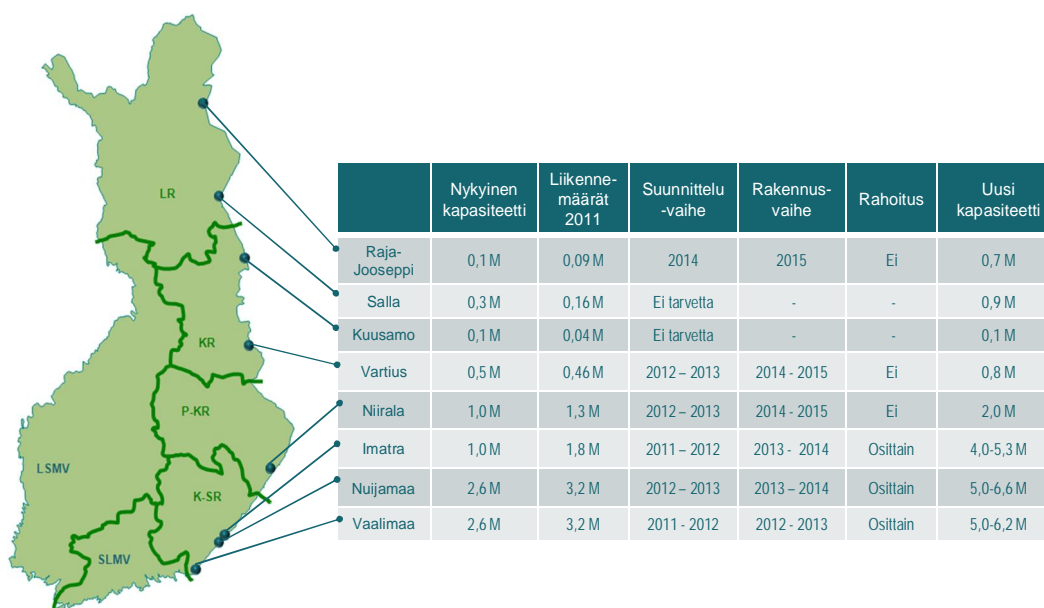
LR

KR

P-KR

LSMV

K-SR

SLMV

| | Nykyinen kapasiteetti | Liikennemäärät 2011 | Suunnittelu-vaihe | Rakennus-vaihe | Rahoitus | Uusi kapasiteetti |
|---|---|---|---|---|---|---|
| Raja-Jooseppi | 0,1 M | 0,09 M | 2014 | 2015 | Ei | 0,7 M |
| Salla | 0,3 M | 0,16 M | Ei tarvetta | - | - | 0,9 M |
| Kuusamo | 0,1 M | 0,04 M | Ei tarvetta | - | - | 0,1 M |
| Vartius | 0,5 M | 0,46 M | 2012 – 2013 | 2014 - 2015 | Ei | 0,8 M |
| Niirala | 1,0 M | 1,3 M | 2012 – 2013 | 2014 - 2015 | Ei | 2,0 M |
| Imatra | 1,0 M | 1,8 M | 2011 – 2012 | 2013 - 2014 | Osittain | 4,0-5,3 M |
| Nuijamaa | 2,6 M | 3,2 M | 2012 – 2013 | 2013 – 2014 | Osittain | 5,0-6,6 M |
| Vaalimaa | 2,6 M | 3,2 M | 2011 - 2012 | 2012 - 2013 | Osittain | 5,0-6,2 M |